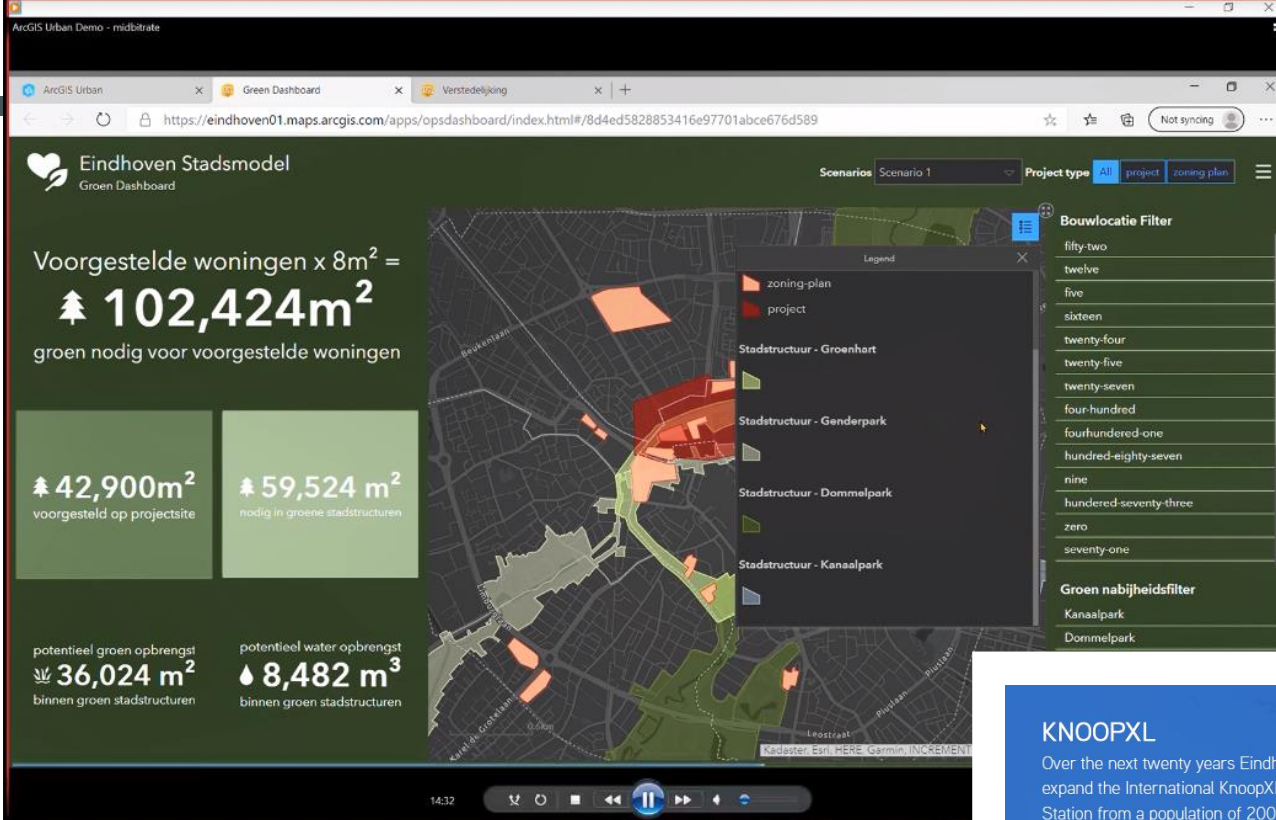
ArcGIS Urban Demo - midbitrate

ArcGIS Urban
Green Dashboard
Verstedelijking

https://eindhoven01.maps.arcgis.com/apps/opsdashboard/index.html#/8d4ed5828853416e97701abce676d589

Not syncing

Eindhoven Stadsmodel
Groen Dashboard

Scenarios Scenario 1 Project type All project zoning plan

Voorgestelde woningen x $8m^2$ =
$102,424m^2$
groen nodig voor voorgestelde woningen

$42,900m^2$
voorgesteld op projectsite

$59,524 m^2$
nodig in groene stadstructuren

potentieel groen opbrengst
$36,024 m^2$
binnen groen stadstructuren

potentieel water opbrengst
$8,482 m^3$
binnen groen stadstructuren

Legend
zoning-plan
project
Stadstructuur - Groenhart
Stadstructuur - Genderpark
Stadstructuur - Dommelpark
Stadstructuur - Kanaalpark

Beukenlaan
Leostraat
Kadaster, Esri, HERE, Garmin, INCREMENT

Bouwlocatie Filter
fifty-two
twelve
five
sixteen
twenty-four
twenty-five
twenty-seven
four-hundred
fourhundered-one
hundred-eighty-seven
nine
hundered-seventy-three
zero
seventy-one

Groen nabijheidsfilter
Kanaalpark
Dommelpark

KNOOPXL
Over the next twenty years Eindh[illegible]
expand the International KnoopX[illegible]
Station from a population of 200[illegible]

14:32